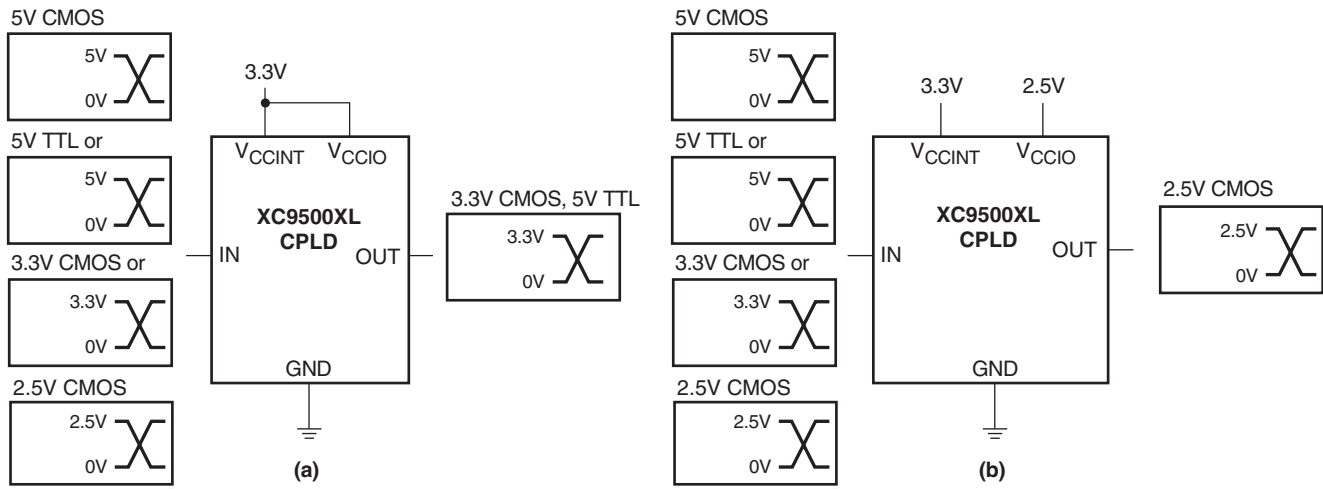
5V CMOS
5V
0V
5V TTL or
5V
0V
3.3V CMOS or
3.3V
0V
2.5V CMOS
2.5V
0V

3.3V
$V_{CCINT}$ $V_{CCIO}$
XC9500XL
CPLD
IN
OUT
GND
(a)

3.3V CMOS, 5V TTL
3.3V
0V

5V CMOS
5V
0V
5V TTL or
5V
0V
3.3V CMOS or
3.3V
0V
2.5V CMOS
2.5V
0V

3.3V 2.5V
$V_{CCINT}$ $V_{CCIO}$
XC9500XL
CPLD
IN
OUT
GND
(b)

2.5V CMOS
2.5V
0V